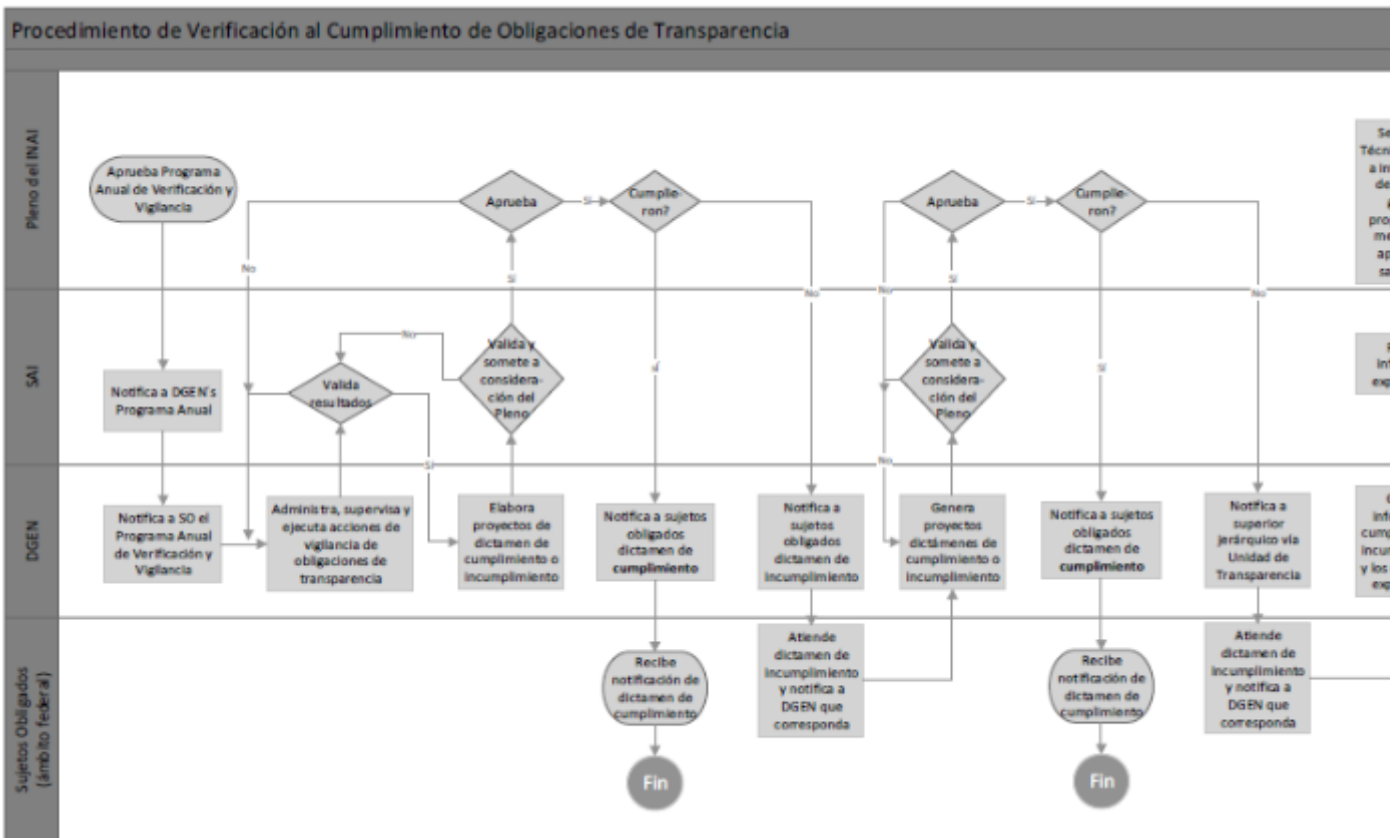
Procedimiento de Verificación al Cumplimiento de Obligaciones de Transparencia

Pleno del INAI

SAI

DGEN

Sujetos Obligados (ámbito federal)

Aprueba Programa Anual de Verificación y Vigilancia

Notifica a DGEN's Programa Anual

Notifica a SO el Programa Anual de Verificación y Vigilancia

Administra, supervisa y ejecuta acciones de vigilancia de obligaciones de transparencia

Valida resultados

No

Sí

Elabora proyectos de dictamen de cumplimiento o incumplimiento

Valida y somete a considera-ción del Pleno

No

Sí

Aprueba

Sí

Cumplie-ron?

Sí

Notifica a sujetos obligados dictamen de cumplimiento

Recibe notificación de dictamen de cumplimiento

Fin

No

Notifica a sujetos obligados dictamen de incumplimiento

Atiende dictamen de incumplimiento y notifica a DGEN que corresponda

Genera proyectos dictámenes de cumplimiento o incumplimiento

Valida y somete a considera-ción del Pleno

No

No

Sí

Aprueba

Sí

Cumplie-ron?

Sí

Notifica a sujetos obligados dictamen de cumplimiento

Recibe notificación de dictamen de cumplimiento

Fin

No

Notifica a superior jerárquico vía Unidad de Transparencia

Atiende dictamen de incumplimiento y notifica a DGEN que corresponda

Se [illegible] Técn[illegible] a in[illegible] de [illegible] pro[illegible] me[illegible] ap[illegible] sa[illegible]

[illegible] inf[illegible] exp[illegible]

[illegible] inf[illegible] cump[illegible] incum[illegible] y los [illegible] exp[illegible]